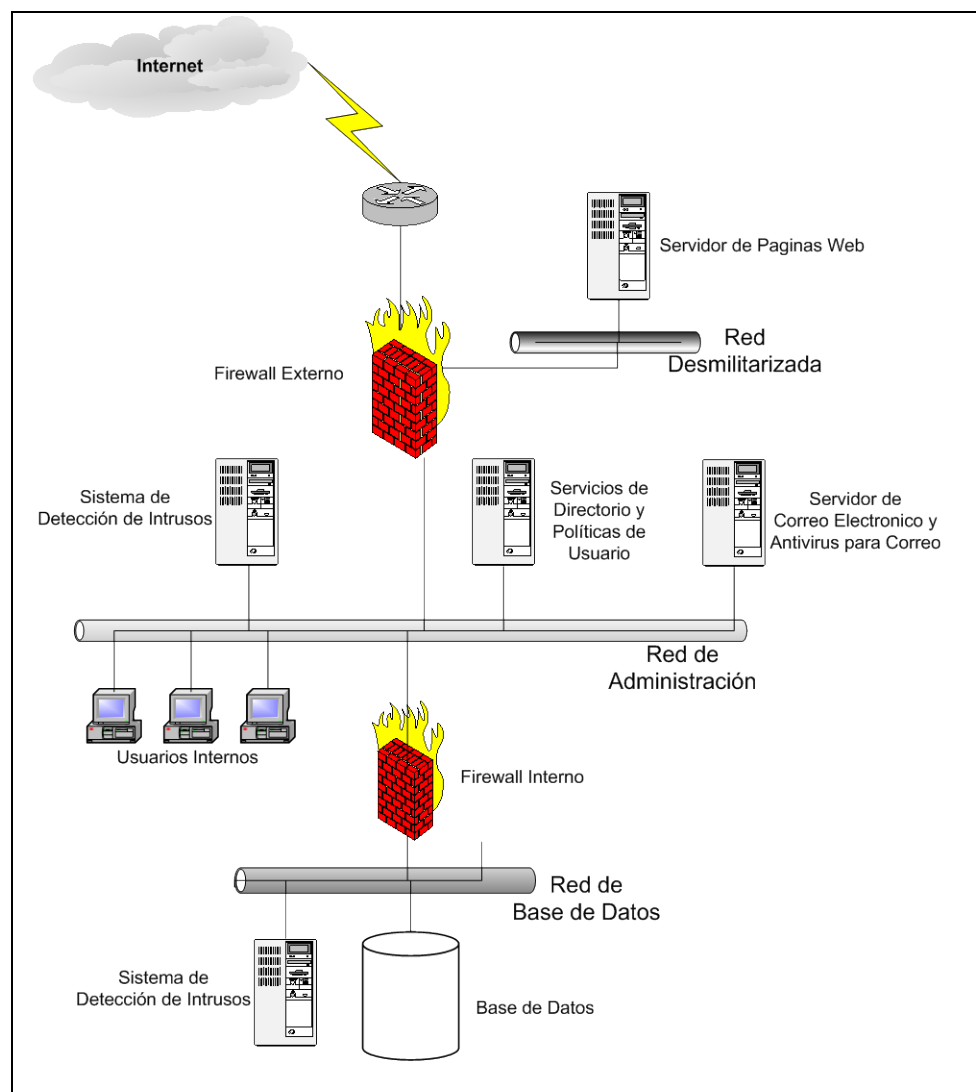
Internet

Servidor de Paginas Web

Red Desmilitarizada

Firewall Externo

Sistema de Detección de Intrusos

Servicios de Directorio y Políticas de Usuario

Servidor de Correo Electronico y Antivirus para Correo

Red de Administración

Usuarios Internos

Firewall Interno

Red de Base de Datos

Sistema de Detección de Intrusos

Base de Datos